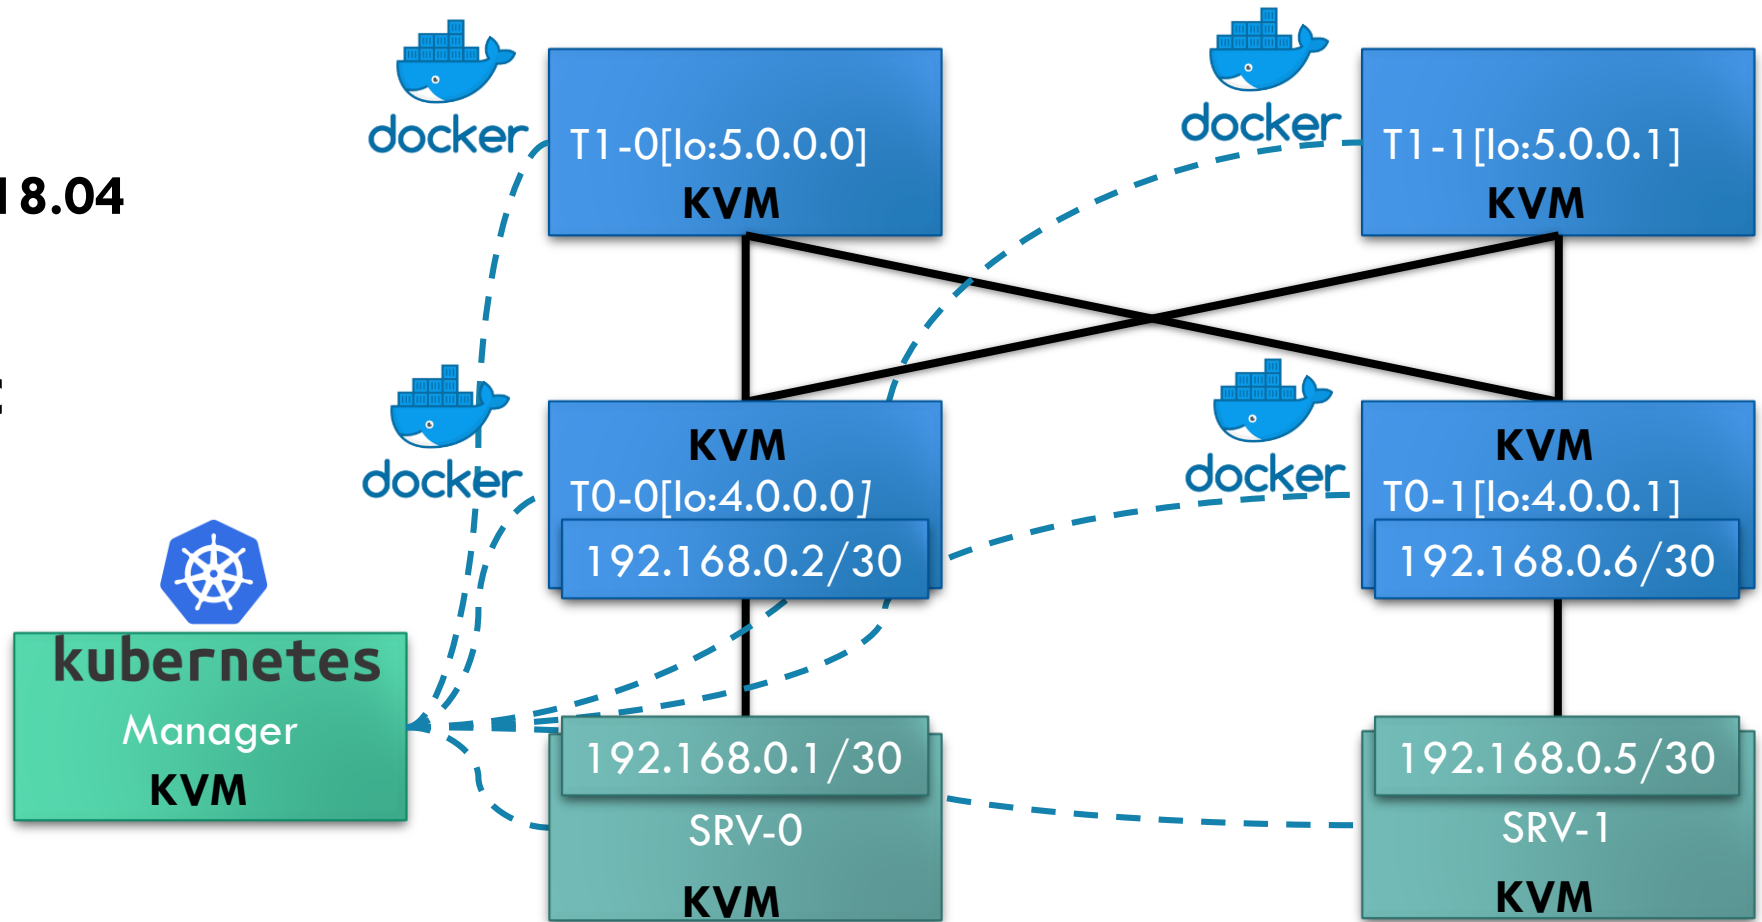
18.04

docker

T1-0[lo:5.0.0.0]
KVM

docker

T1-1[lo:5.0.0.1]
KVM

docker

KVM
T0-0[lo:4.0.0.0]
192.168.0.2/30

docker

KVM
T0-1[lo:4.0.0.1]
192.168.0.6/30

kubernetes
Manager
KVM

192.168.0.1/30
SRV-0
KVM

192.168.0.5/30
SRV-1
KVM